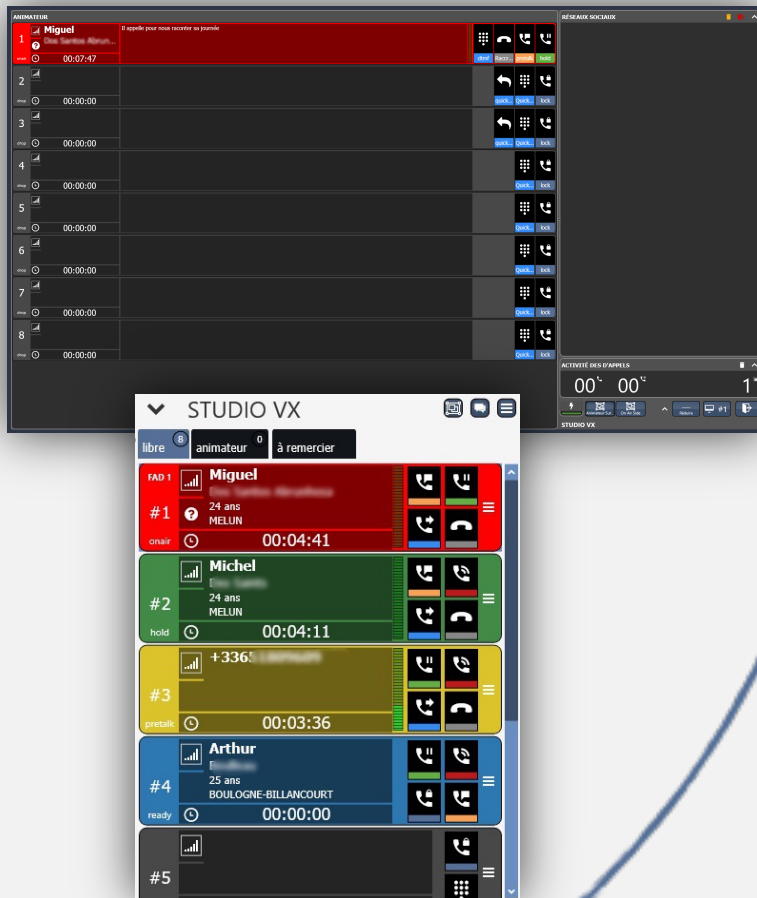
ANIMATEUR

1 Miguel
Dos Santos Abrun...
onair 00:07:47
Il appelle pour nous raconter sa journée
dtmf Raccro... pretalk hold

2 idrop 00:00:00 quick... Quick... lock
3 idrop 00:00:00 quick... Quick... lock
4 idrop 00:00:00 Quick... lock
5 idrop 00:00:00 Quick... lock
6 idrop 00:00:00 Quick... lock
7 idrop 00:00:00 Quick... lock
8 idrop 00:00:00 Quick... lock

RÉSEAUX SOCIAUX

ACTIVITÉ DES D'APPELS
00 00 1
Animateur Sur... On Air Side Retours #1
STUDIO VX

STUDIO VX

libre 8 | animateur 0 | à remercier

FAD 1
#1
onair
Miguel
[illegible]
24 ans
MELUN
00:04:41

#2
hold
Michel
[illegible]
24 ans
MELUN
00:04:11

#3
pretalk
+3365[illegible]
00:03:36

#4
ready
Arthur
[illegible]
25 ans
BOULOGNE-BILLANCOURT
00:00:00

#5